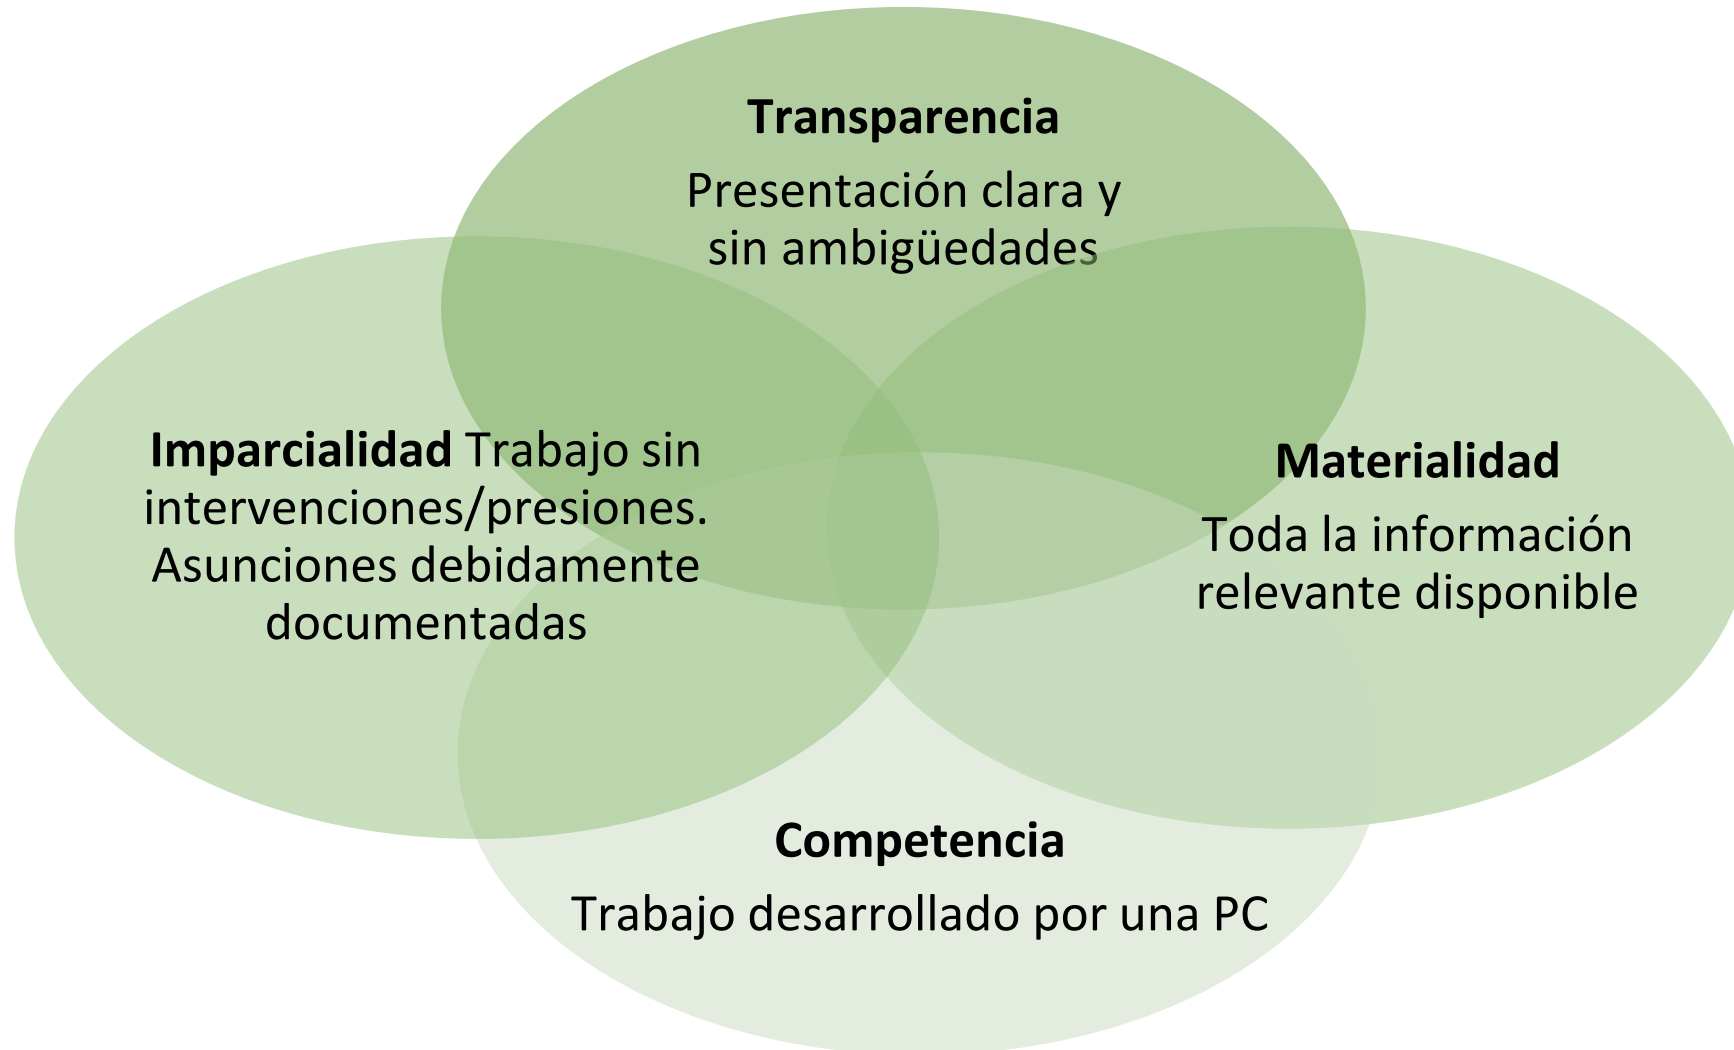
Transparencia

Presentación clara y sin ambigüedades

Imparcialidad Trabajo sin intervenciones/presiones. Asunciones debidamente documentadas

Materialidad

Toda la información relevante disponible

Competencia

Trabajo desarrollado por una PC